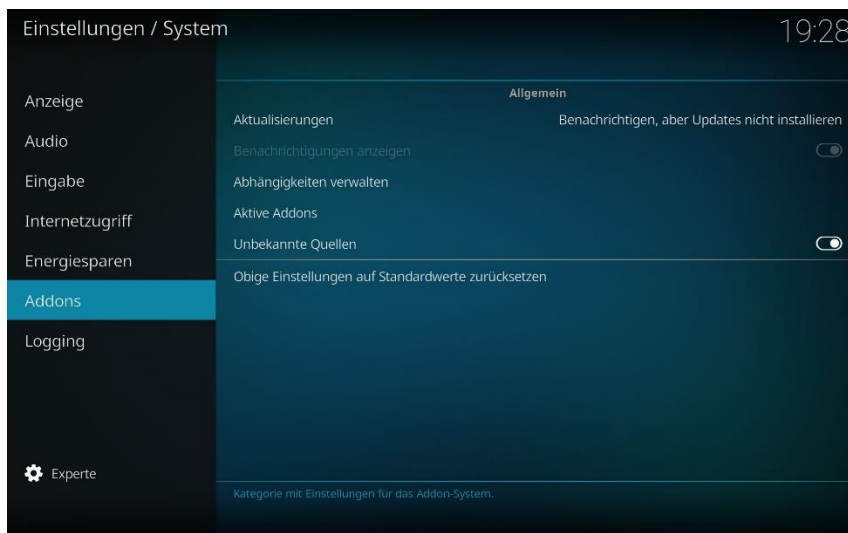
Einstellungen / System

19:28

Anzeige
Audio
Eingabe
Internetzugriff
Energiesparen
Addons
Logging

Experte

Allgemein

Aktualisierungen | Benachrichtigen, aber Updates nicht installieren

Benachrichtigungen anzeigen

Abhängigkeiten verwalten

Aktive Addons

Unbekannte Quellen

Obige Einstellungen auf Standardwerte zurücksetzen

Kategorie mit Einstellungen für das Addon-System.